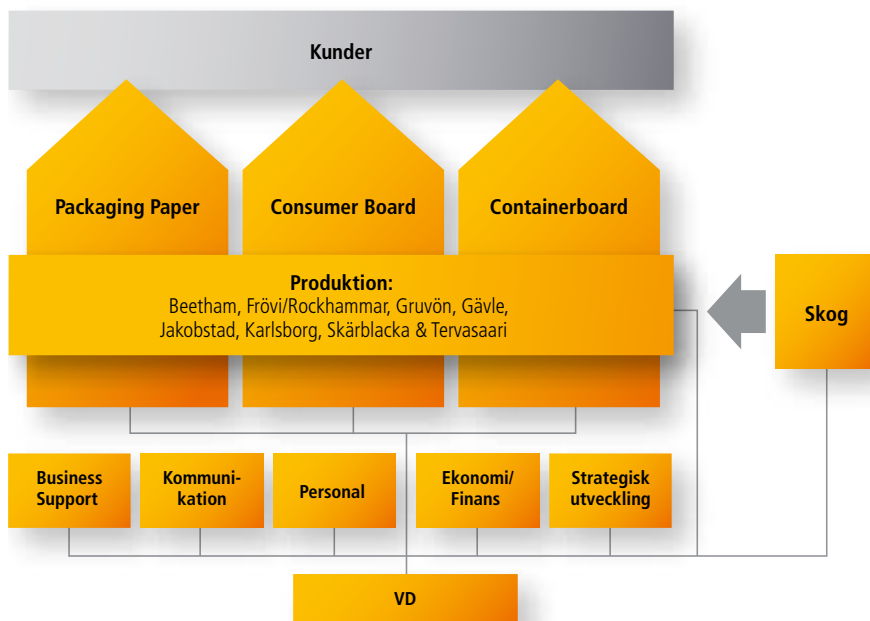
Kunder

Packaging Paper

Consumer Board

Containerboard

Produktion:
Beetham, Frövi/Rockhammar, Gruvön, Gävle, Jakobstad, Karlsborg, Skärblacka & Tervasaari

Skog

Business Support

Kommunikation

Personal

Ekonomi/ Finans

Strategisk utveckling

VD